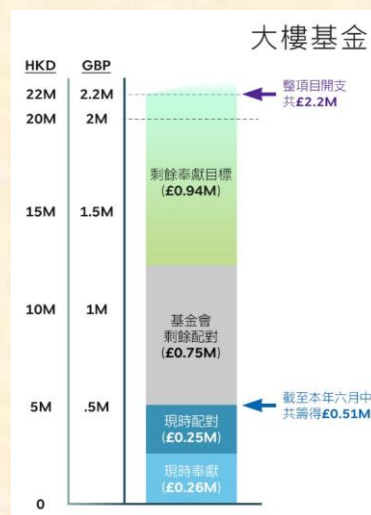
大樓基金

| HKD | GBP |
|---|---|
| 22M | 2.2M |
| 20M | 2M |
| 15M | 1.5M |
| 10M | 1M |
| 5M | .5M |
| 0 | |

整項目開支 共£2.2M

剩餘奉獻目標 (£0.94M)

基金會 剩餘配對 (£0.75M)

截至本年六月中 共籌得£0.51M

現時配對 (£0.25M)

現時奉獻 (£0.26M)